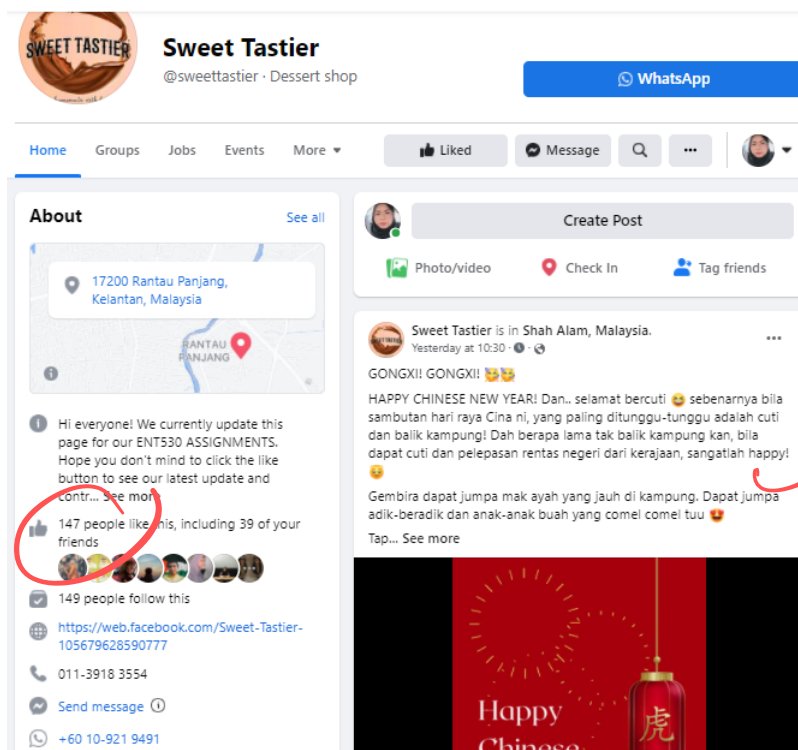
SWEET TASTIER

Sweet Tastier

@sweettastier · Dessert shop

WhatsApp

Home Groups Jobs Events More

Liked Message

About

See all

17200 Rantau Panjang, Kelantan, Malaysia

RANTAU PANJANG

Hi everyone! We currently update this page for our ENT530 ASSIGNMENTS. Hope you don't mind to click the like button to see our latest update and contr... See more

147 people like this, including 39 of your friends

149 people follow this

https://web.facebook.com/Sweet-Tastier-105679628590777

011-3918 3554

Send message

+60 10-921 9491

Create Post

Photo/video Check In Tag friends

Sweet Tastier is in Shah Alam, Malaysia.

Yesterday at 10:30 ·

GONGXI! GONGXI! 🥳🥳

HAPPY CHINESE NEW YEAR! Dan.. selamat bercuti 😆 sebenarnya bila sambutan hari raya Cina ni, yang paling ditunggu-tunggu adalah cuti dan balik kampung! Dah berapa lama tak balik kampung kan, bila dapat cuti dan pelepasan rentas negeri dari kerajaan, sangatlah happy! 😆

Gembira dapat jumpa mak ayah yang jauh di kampung. Dapat jumpa adik-beradik dan anak-anak buah yang comel comel tuu 😍

Tap... See more

Happy

虎